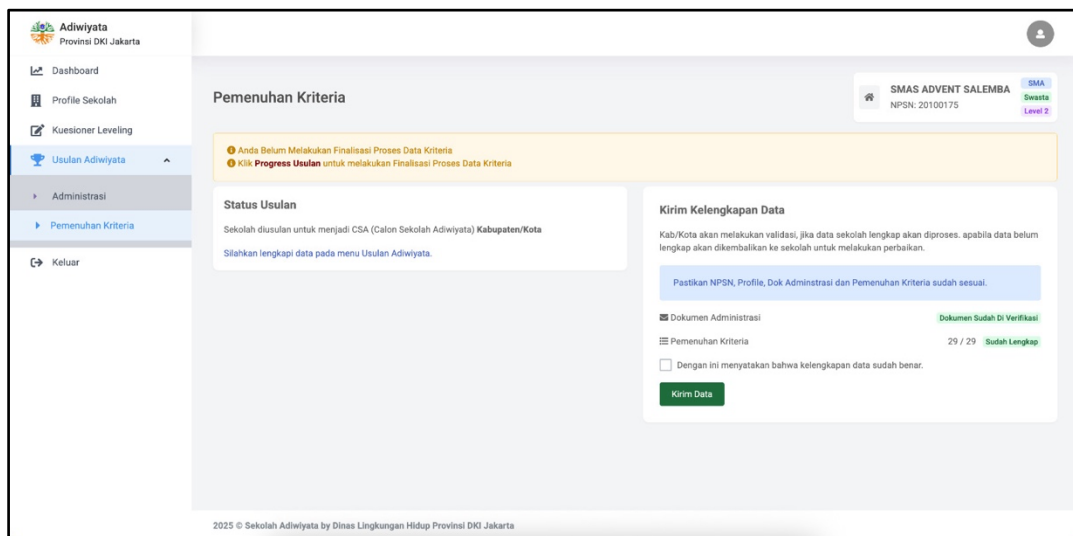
Adiwiyata
Provinsi DKI Jakarta

Dashboard
Profile Sekolah
Kuesioner Leveling
Usulan Adiwiyata
Administrasi
Pemenuhan Kriteria
Keluar

Pemenuhan Kriteria

SMAS ADVENT SALEMBA
NPSN: 20100175
SMA
Swasta
Level 2

Anda Belum Melakukan Finalisasi Proses Data Kriteria
Klik Progress Usulan untuk melakukan Finalisasi Proses Data Kriteria

Status Usulan

Sekolah diusulan untuk menjadi CSA (Calon Sekolah Adiwiyata) Kabupaten/Kota

Silahkan lengkapi data pada menu Usulan Adiwiyata.

Kirim Kelengkapan Data

Kab/Kota akan melakukan validasi, jika data sekolah lengkap akan diproses. apabila data belum lengkap akan dikembalikan ke sekolah untuk melakukan perbaikan.

Pastikan NPSN, Profile, Dok Adminstrasi dan Pemenuhan Kriteria sudah sesuai.

Dokumen Administrasi
Dokumen Sudah Di Verifikasi

Pemenuhan Kriteria
29 / 29 Sudah Lengkap

Dengan ini menyatakan bahwa kelengkapan data sudah benar.

Kirim Data

2025 © Sekolah Adiwiyata by Dinas Lingkungan Hidup Provinsi DKI Jakarta